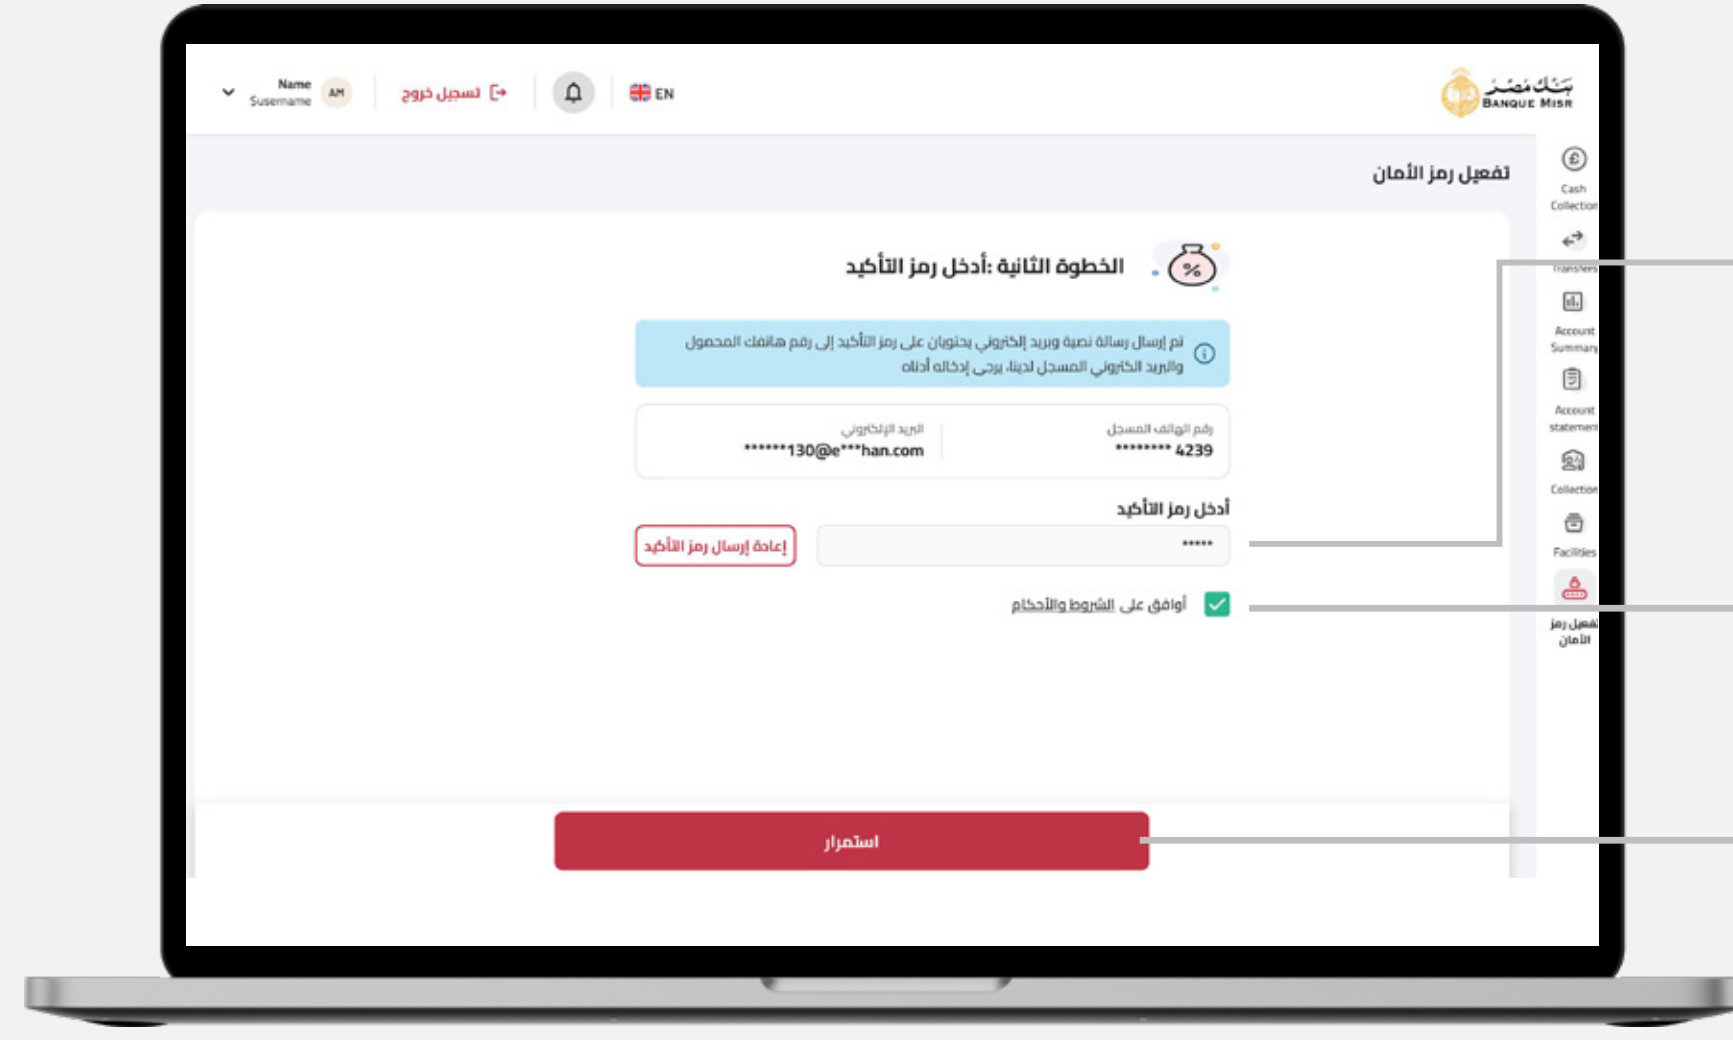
Name
Susername
AM
تسجيل خروج
EN
بنك مصر
BANQUE MISR

تفعيل رمز الأمان

Cash Collection
Transfers
Account Summary
Account statement
Collection
Facilities
تفعيل رمز الأمان

الخطوة الثانية :أدخل رمز التأكيد

تم إرسال رسالة نصية وبريد إلكتروني يحتويان على رمز التأكيد إلى رقم هاتفك المحمول والبريد الالكتروني المسجل لدينا. يرجى إدخاله أدناه

رقم الهاتف المسجل
******** 4239

البريد الإلكتروني
******130@e***han.com

أدخل رمز التأكيد
*****
إعادة إرسال رمز التأكيد

أوافق على الشروط والأحكام

استمرار